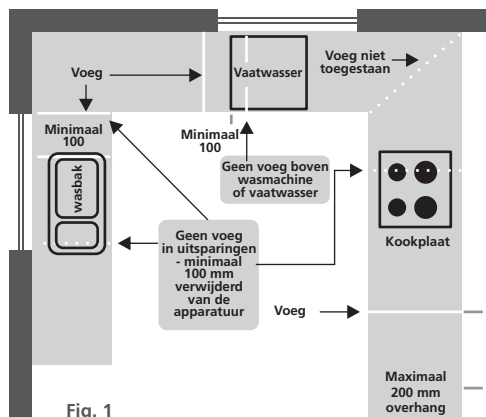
Voeg

Vaatwasser

Voeg niet toegestaan

Minimaal 100

Minimaal 100

wasbak

Geen voeg boven wasmachine of vaatwasser

Kookplaat

Geen voeg in uitsparingen - minimaal 100 mm verwijderd van de apparatuur

Voeg

Maximaal 200 mm overhang

Fig. 1